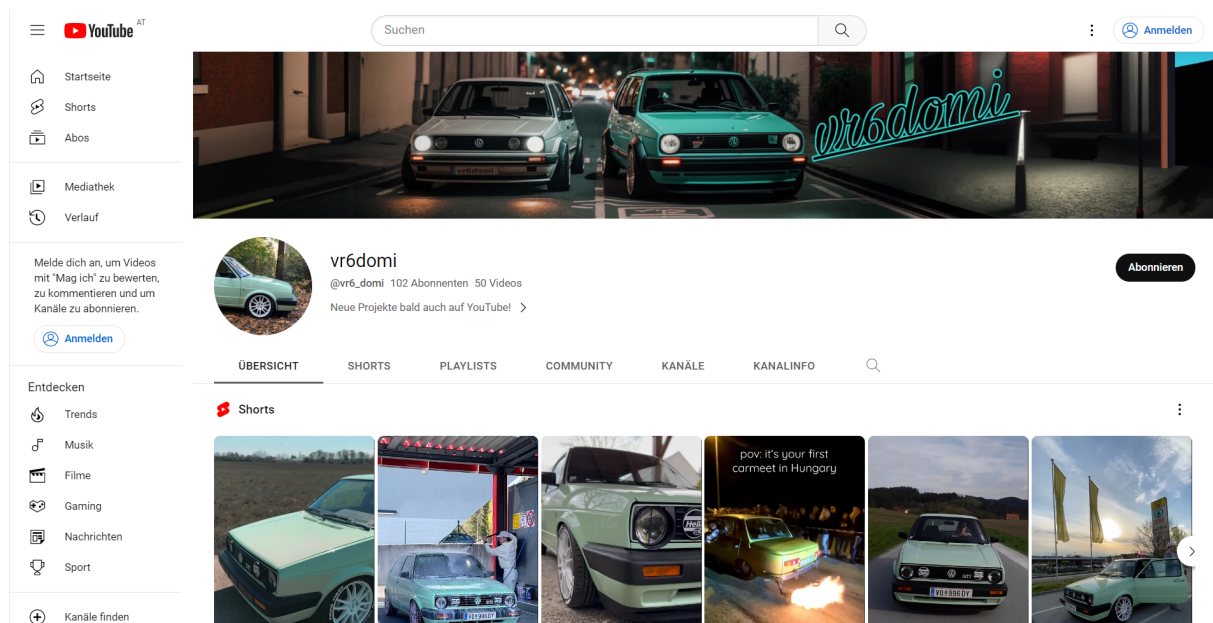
YouTube AT

Suchen

Anmelden

Startseite
Shorts
Abos

Mediathek
Verlauf

Melde dich an, um Videos mit "Mag ich" zu bewerten, zu kommentieren und um Kanäle zu abonnieren.

Anmelden

Entdecken
Trends
Musik
Filme
Gaming
Nachrichten
Sport

Kanäle finden

vr6domi

vr6domi

@vr6_domi 102 Abonnenten 50 Videos

Neue Projekte bald auch auf YouTube!

Abonnieren

ÜBERSICHT SHORTS PLAYLISTS COMMUNITY KANÄLE KANALINFO

Shorts

pov: it's your first carmeet in Hungary